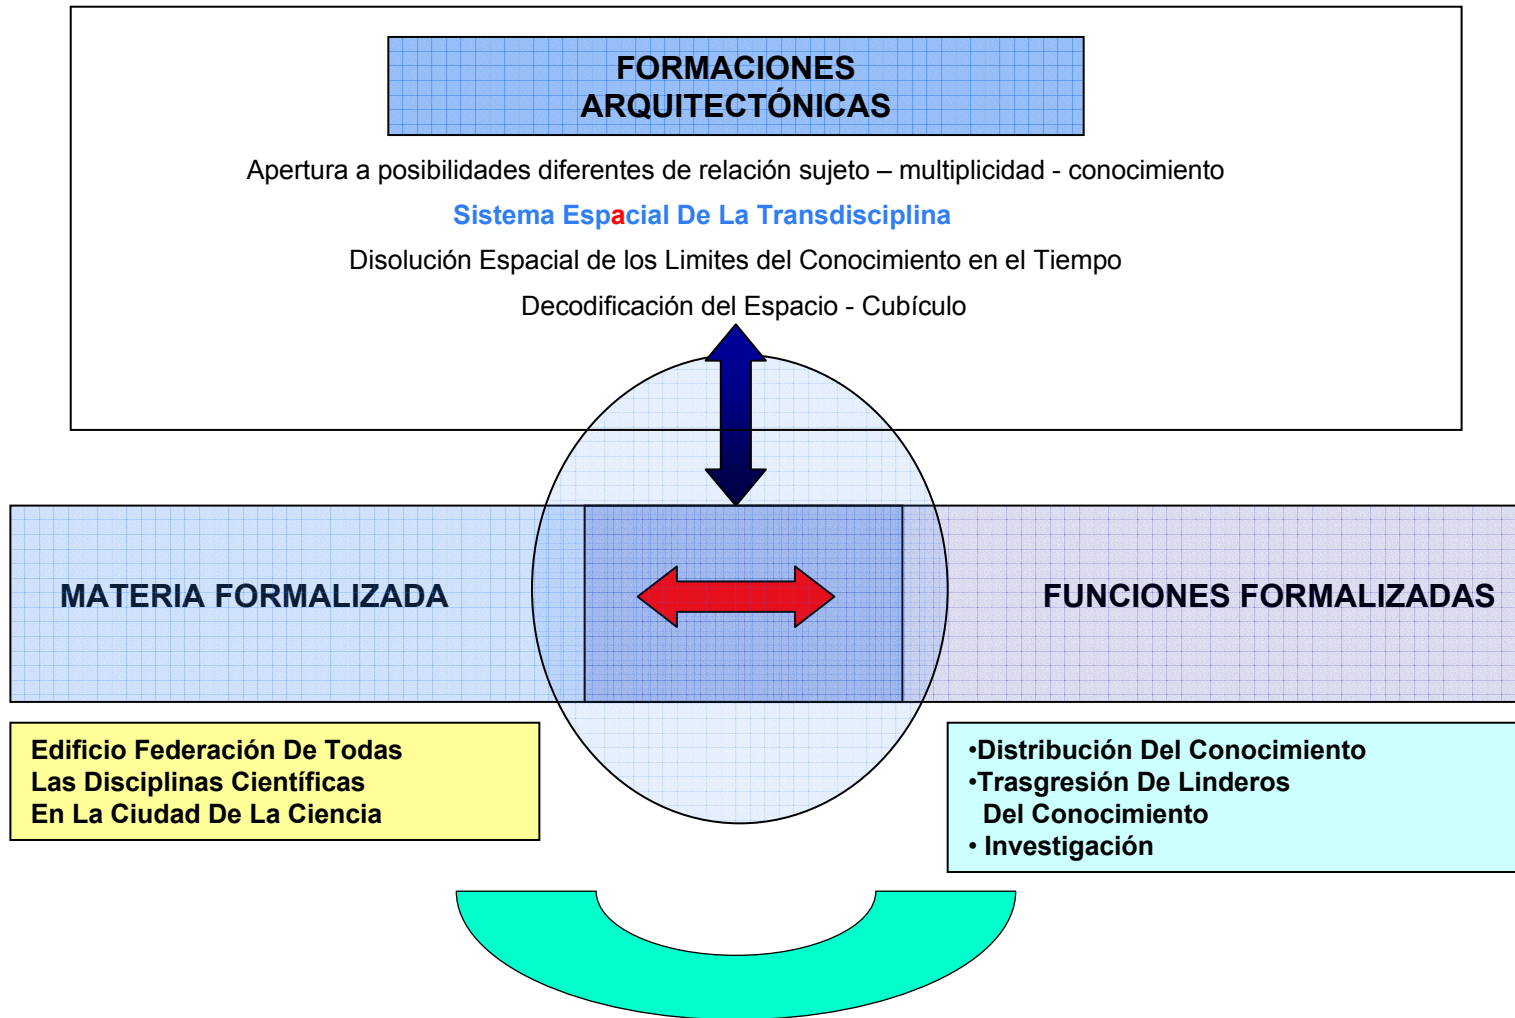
FORMACIONES ARQUITECTÓNICAS

Apertura a posibilidades diferentes de relación sujeto – multiplicidad - conocimiento

Sistema Espacial De La Transdisciplina

Disolución Espacial de los Limites del Conocimiento en el Tiempo

Decodificación del Espacio - Cubículo

MATERIA FORMALIZADA

FUNCIONES FORMALIZADAS

Edificio Federación De Todas Las Disciplinas Científicas En La Ciudad De La Ciencia

•Distribución Del Conocimiento
•Trasgresión De Linderos Del Conocimiento
• Investigación